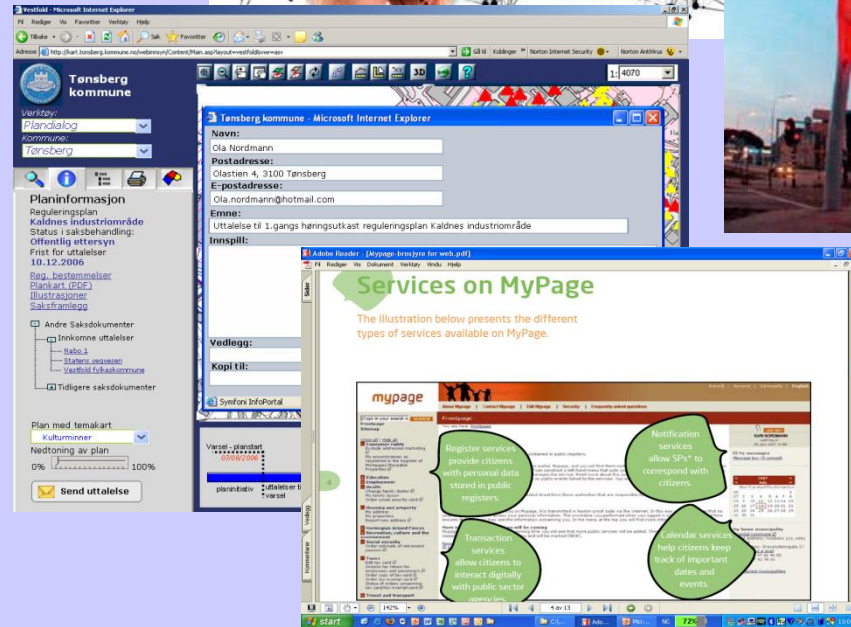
Vestfold - Microsoft Internet Explorer

Fil Rediger Vis Favoritter Verktøy Hjelp

Tilbake Søk Favoritter

Adresse http://kart.tonsberg.kommune.no/webinnsyn/Content/Main.asp?layout=vestfoldvre=asv Gå til Koblinger Norton Internet Security Norton AntiVirus

Tønsberg kommune

Verktøy:
Plandialog
Kommune:
Tønsberg

Planinformasjon
Reguleringsplan
Kaldnes industriområde
Status i saksbehandling:
Offentlig ettersyn
Frist for uttalelser
10.12.2006
Reg. bestemmelser
Plankart (PDF)
Illustrasjoner
Saksframlegg

Andre Saksdokumenter
Innkomne uttalelser
Nabo 1
Statens vegvesen
Vestfold fylkeskommune
Tidligere saksdokumenter

Plan med temakart
Kulturminner
Nedtoning av plan
0% 100%

Send uttalelse

1: 4070

Tønsberg kommune - Microsoft Internet Explorer

Navn:
Ola Nordmann
Postadresse:
Olastien 4, 3100 Tønsberg
E-postadresse:
Ola.nordmann@hotmail.com
Emne:
Uttalelse til 1.gangs høringsutkast reguleringsplan Kaldnes industriområde
Innspill:

Vedlegg:
Kopi til:

Symfoni InfoPortal

Varsel - planstart
07/08/2006
planinitiativ
uttalelser til varsel

Adobe Reader - [Mypage-brosjyre for web.pdf]

Fil Rediger Vis Dokument Verktøy Vindu Hjelp

Services on MyPage

The illustration below presents the different types of services available on MyPage.

mypage

Register services provide citizens with personal data stored in public registers.

Notification services allow SPs* to correspond with citizens.

Transaction services allow citizens to interact digitally with public sector agencies.

Calendar services help citizens keep track of important dates and events.

4

142%

4 av 13

start